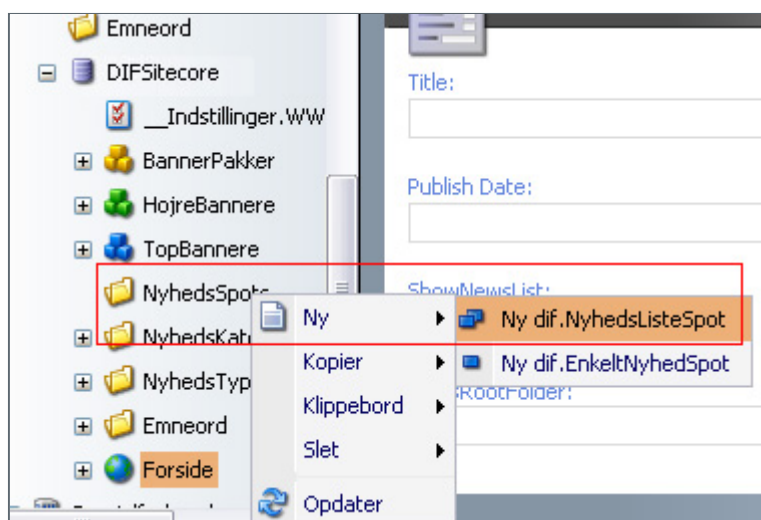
Emneord
DIFSitecore
__Indstillinger.WW
BannerPakker
HojreBannere
TopBannere
NyhedsSpots
NyhedsKat
NyhedsTyp
Emneord
Forside

Title:
Publish Date:
ShowNewsList:
RootFolder:

Ny
Kopier
Klippebord
Slet
Opdater

Ny dif.NyhedsListeSpot
Ny dif.EnkeltNyhedSpot